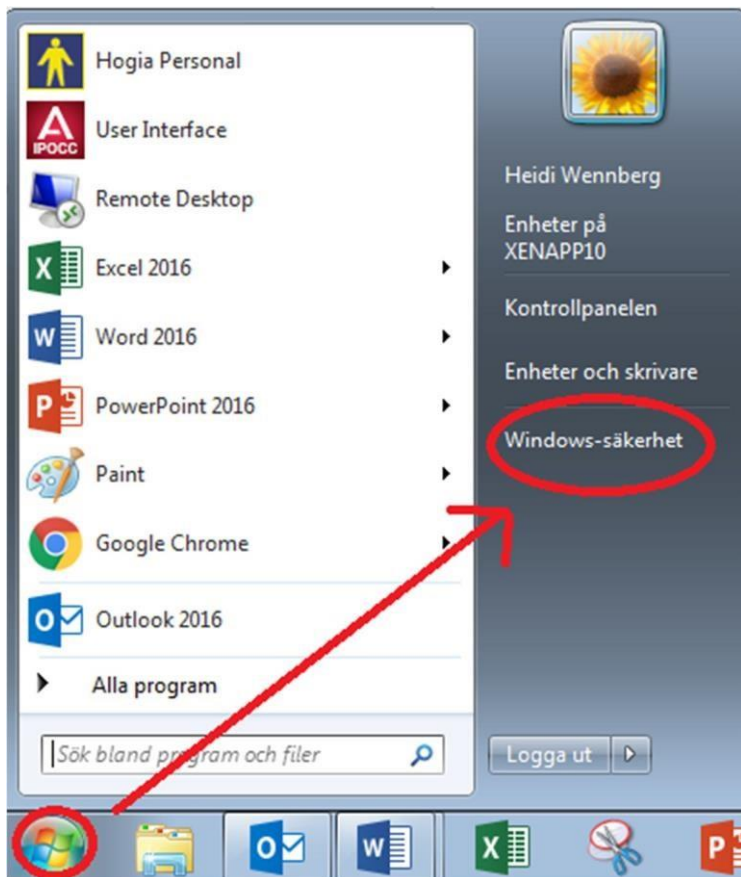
Hogia Personal
IPOCC
User Interface
Remote Desktop
Excel 2016
Word 2016
PowerPoint 2016
Paint
Google Chrome
Outlook 2016
Alla program
Sök bland program och filer

Heidi Wennberg
Enheter på XENAPP10
Kontrollpanelen
Enheter och skrivare
Windows-säkerhet
Logga ut